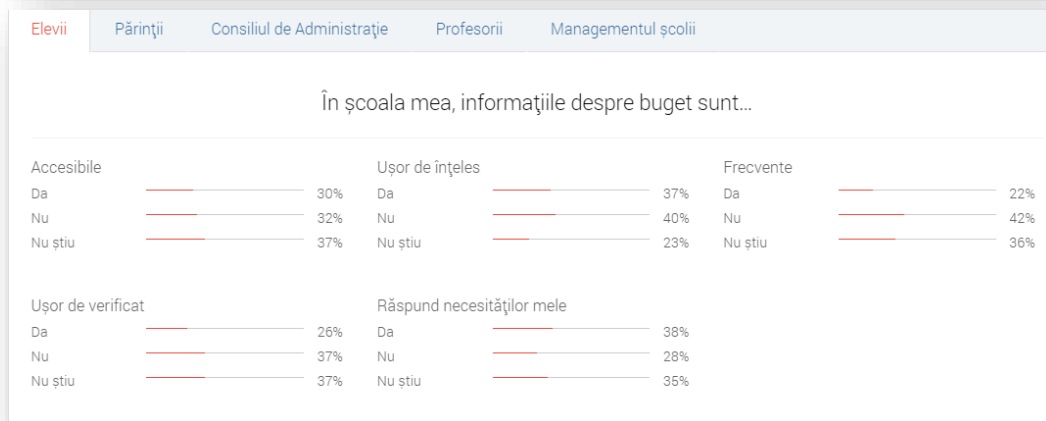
Elevii Părinţii Consiliul de Administraţie Profesorii Managementul şcolii

În şcoala mea, informaţiile despre buget sunt...

Accesibile
Da 30%
Nu 32%
Nu ştiu 37%

Uşor de înţeles
Da 37%
Nu 40%
Nu ştiu 23%

Frecvente
Da 22%
Nu 42%
Nu ştiu 36%

Uşor de verificat
Da 26%
Nu 37%
Nu ştiu 37%

Răspund necesităţilor mele
Da 38%
Nu 28%
Nu ştiu 35%